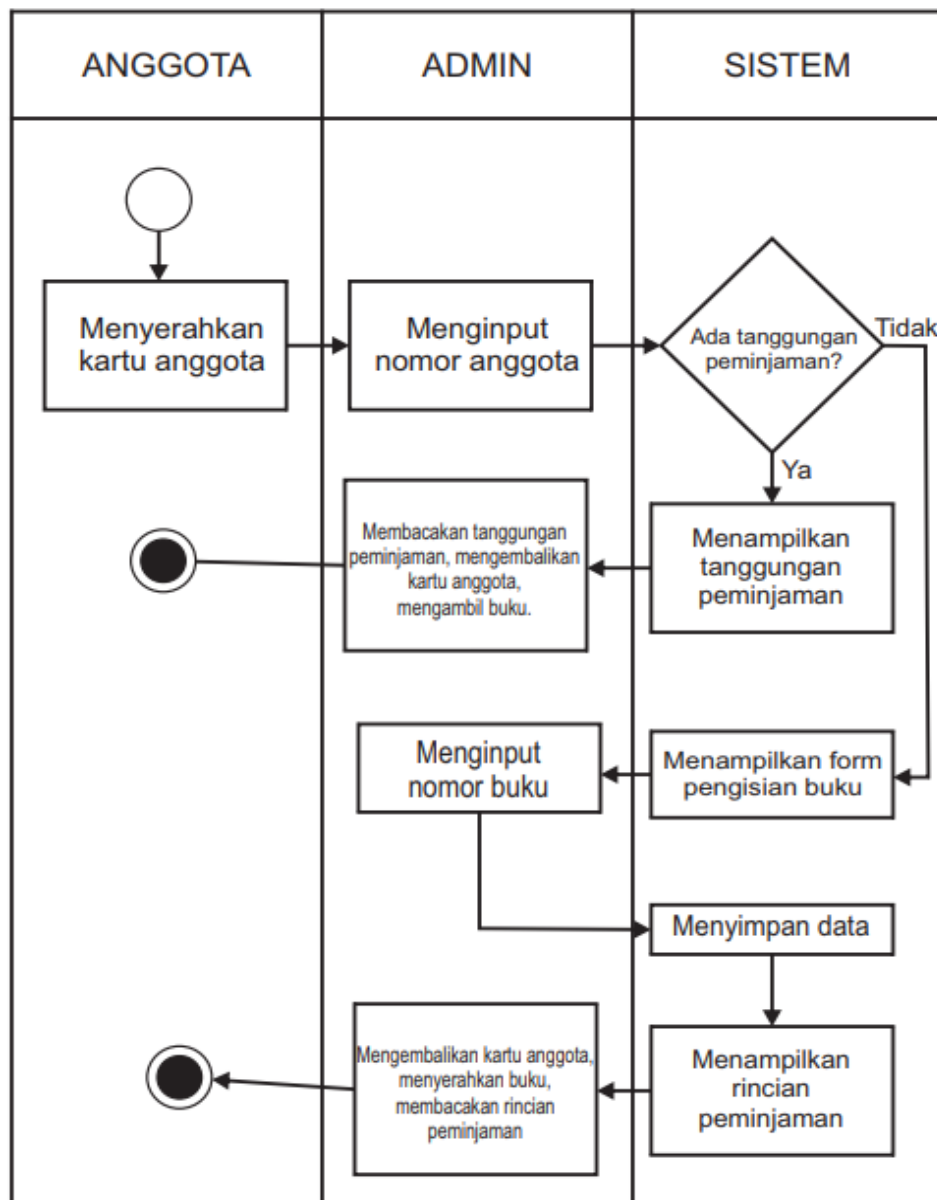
| ANGGOTA | ADMIN | SISTEM |
|---|---|---|

Menyerahkan kartu anggota

Menginput nomor anggota

Ada tanggungan peminjaman?

Tidak

Ya

Membacakan tanggungan peminjaman, mengembalikan kartu anggota, mengambil buku.

Menampilkan tanggungan peminjaman

Menginput nomor buku

Menampilkan form pengisian buku

Menyimpan data

Mengembalikan kartu anggota, menyerahkan buku, membacakan rincian peminjaman

Menampilkan rincian peminjaman